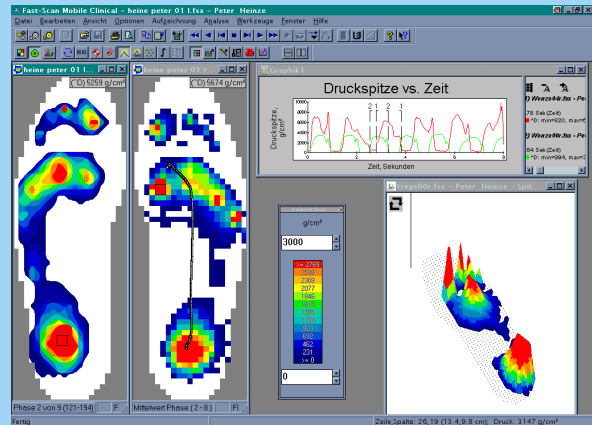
Fast-Scan Mobile Clinical - heine peter 01 l.fsx - Peter Heinze

Datei Bearbeiten Ansicht Optionen Aufzeichnung Analyse Werkzeuge Fenster Hilfe

heine peter 01 l...
(°D) 5259 g/cm²

heine peter 01 l...
(°D) 5674 g/cm²

Graphik 1

Druckspitze vs. Zeit

Druckspitze, g/cm²

10000
8000
6000
4000
2000
0

0 2 4 6 8

Zeit, Sekunden

2 1 2 1

Wenze04r.fsx - Pe
78 Sek (Zeit)
°D: min=930, max=
Wenze04r.fsx - Pe
84 Sek (Zeit)
°D: min=994, max=

g/cm²

3000

>= 2769
2538
2308
2077
1846
1615
1385
1154
923
692
462
231
>= 0

0

frege00r.fsx - Peter Heinze - Spa...

Phase 2 von 9 (121-194)

Mittelwert Phase (2 - 8)

Fertig

Zeile,Spalte: 26,19 (13.4,9.8 cm), Druck: 3147 g/cm²